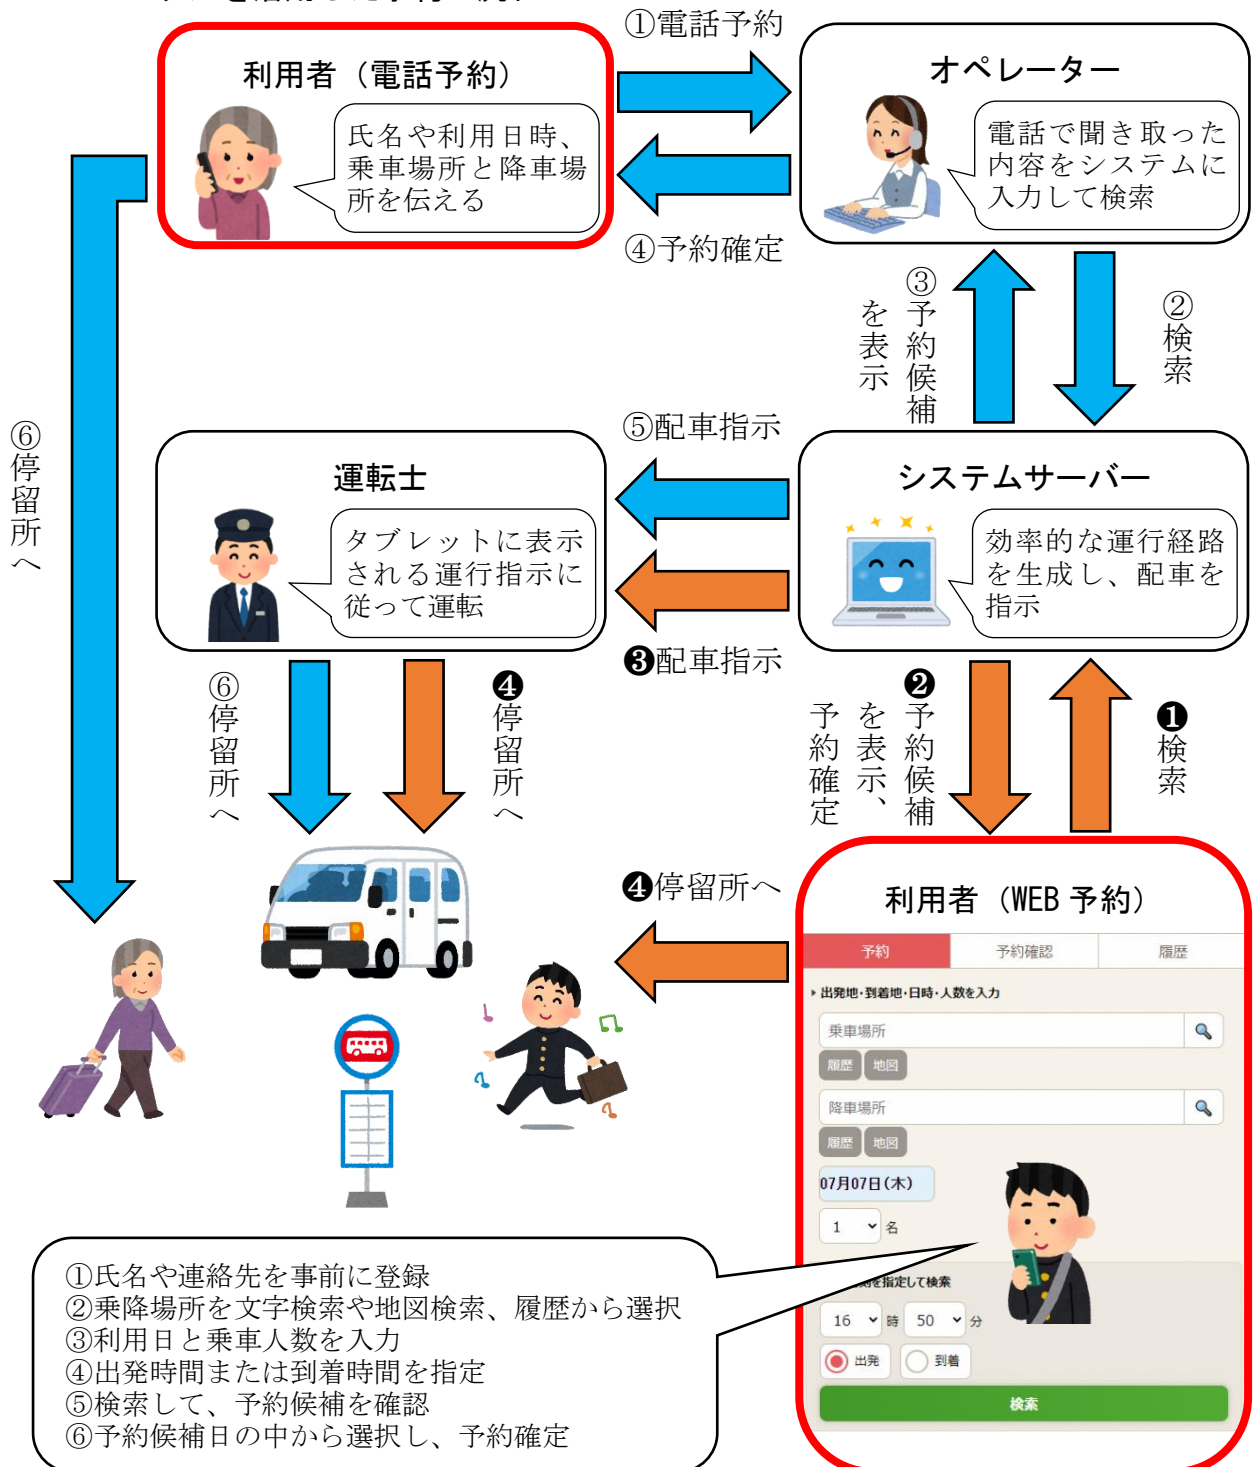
①電話予約

利用者（電話予約）

氏名や利用日時、乗車場所と降車場所を伝える

オペレーター

電話で聞き取った内容をシステムに入力して検索

④予約確定

③予約候補を表示

②検索

⑥停留所へ

⑤配車指示

運転士

タブレットに表示される運行指示に従って運転

システムサーバー

効率的な運行経路を生成し、配車を指示

❸配車指示

⑥停留所へ

❹停留所へ

❷予約候補を表示、予約確定

❶検索

❹停留所へ

利用者（WEB予約）

予約　予約確認　履歴

出発地・到着地・日時・人数を入力

乗車場所

履歴　地図

降車場所

履歴　地図

07月07日(木)

1 名

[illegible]を指定して検索

16 時 50 分

出発　到着

検索

①氏名や連絡先を事前に登録
②乗降場所を文字検索や地図検索、履歴から選択
③利用日と乗車人数を入力
④出発時間または到着時間を指定
⑤検索して、予約候補を確認
⑥予約候補日の中から選択し、予約確定